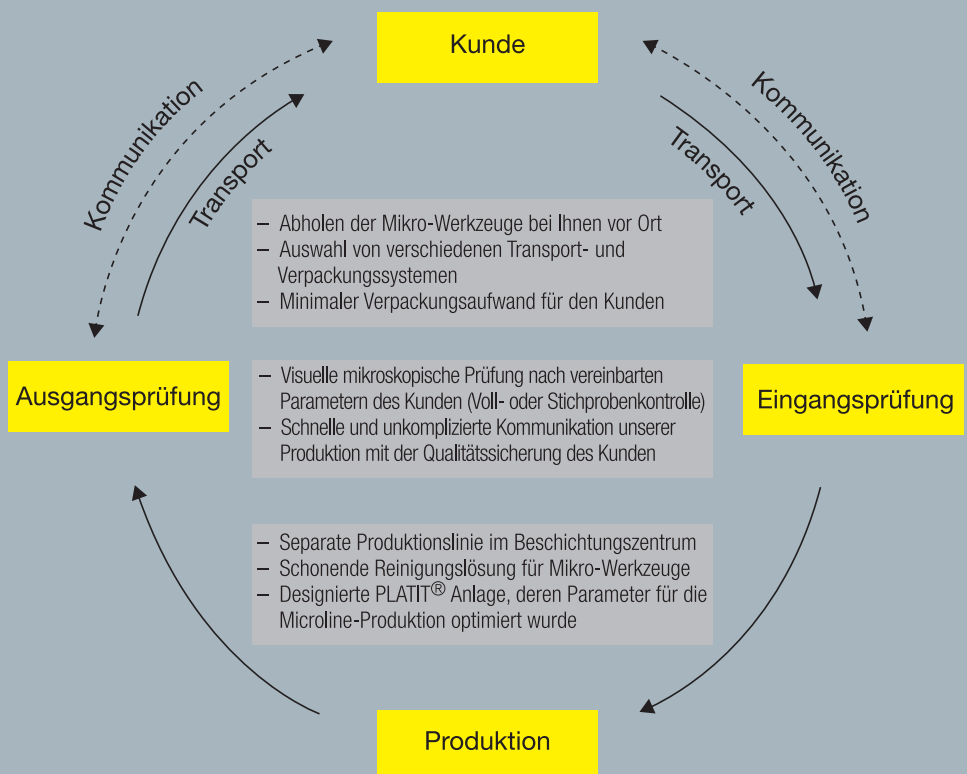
Kunde

Kommunikation

Transport

Transport

Kommunikation

– Abholen der Mikro-Werkzeuge bei Ihnen vor Ort
– Auswahl von verschiedenen Transport- und Verpackungssystemen
– Minimaler Verpackungsaufwand für den Kunden

Ausgangsprüfung

– Visuelle mikroskopische Prüfung nach vereinbarten Parametern des Kunden (Voll- oder Stichprobenkontrolle)
– Schnelle und unkomplizierte Kommunikation unserer Produktion mit der Qualitätssicherung des Kunden

Eingangsprüfung

– Separate Produktionslinie im Beschichtungszentrum
– Schonende Reinigungslösung für Mikro-Werkzeuge
– Designierte PLATIT® Anlage, deren Parameter für die Microline-Produktion optimiert wurde

Produktion